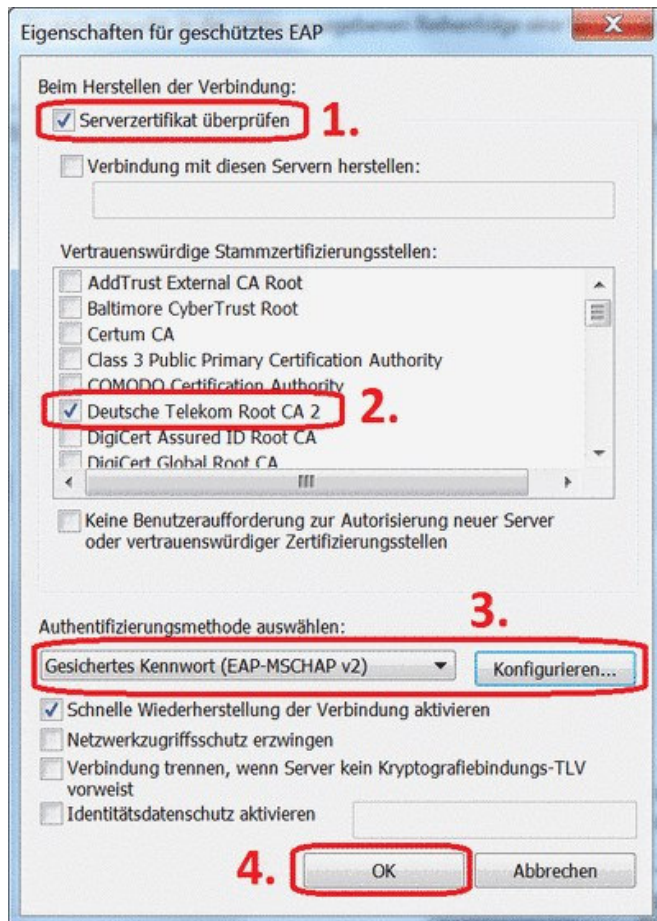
Eigenschaften für geschütztes EAP

Beim Herstellen der Verbindung:

Serverzertifikat überprüfen 1.

Verbindung mit diesen Servern herstellen:

Vertrauenswürdige Stammzertifizierungsstellen:

AddTrust External CA Root
Baltimore CyberTrust Root
Certum CA
Class 3 Public Primary Certification Authority
COMODO Certification Authority
Deutsche Telekom Root CA 2 2.
DigiCert Assured ID Root CA
DigiCert Global Root CA

Keine Benutzeraufforderung zur Autorisierung neuer Server oder vertrauenswürdiger Zertifizierungsstellen

3.

Authentifizierungsmethode auswählen:

Gesichertes Kennwort (EAP-MSCHAP v2) Konfigurieren...

Schnelle Wiederherstellung der Verbindung aktivieren
Netzwerkzugriffsschutz erzwingen
Verbindung trennen, wenn Server kein Kryptografiebindungs-TLV vorweist
Identitätsdatenschutz aktivieren

4. OK Abbrechen